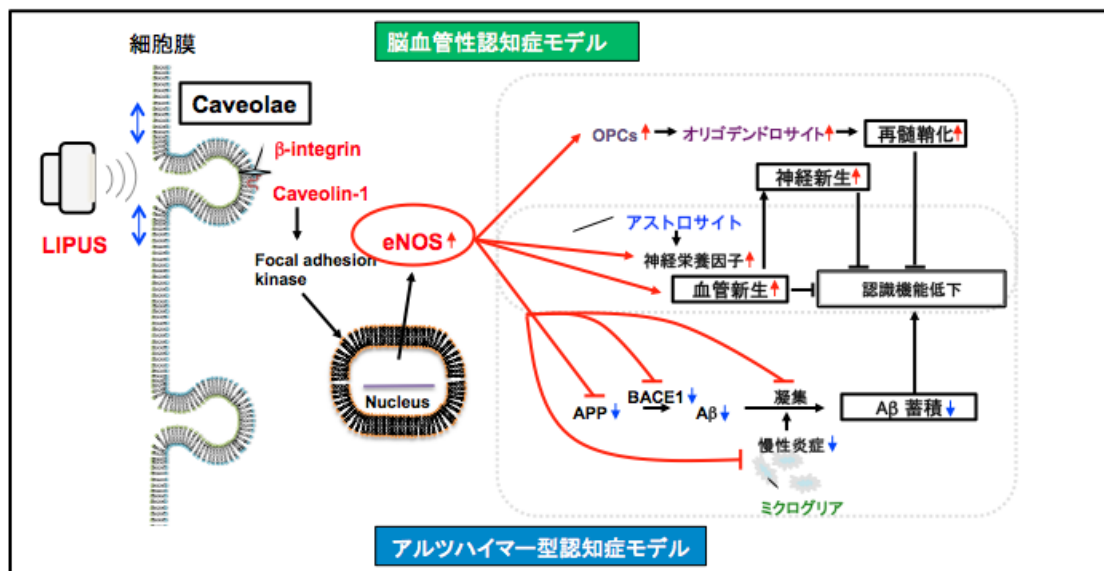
細胞膜

脳血管性認知症モデル

Caveolae

β-integrin

Caveolin-1

LIPUS

Focal adhesion kinase

eNOS↑

Nucleus

OPCs↑ → オリゴデンドロサイト↑ → 再髄鞘化↑

神経新生↑

アストロサイト

神経栄養因子↑

血管新生↑

認識機能低下

APP↓

BACE1↓

Aβ↓

凝集

Aβ 蓄積↓

慢性炎症↓

ミクログリア

アルツハイマー型認知症モデル